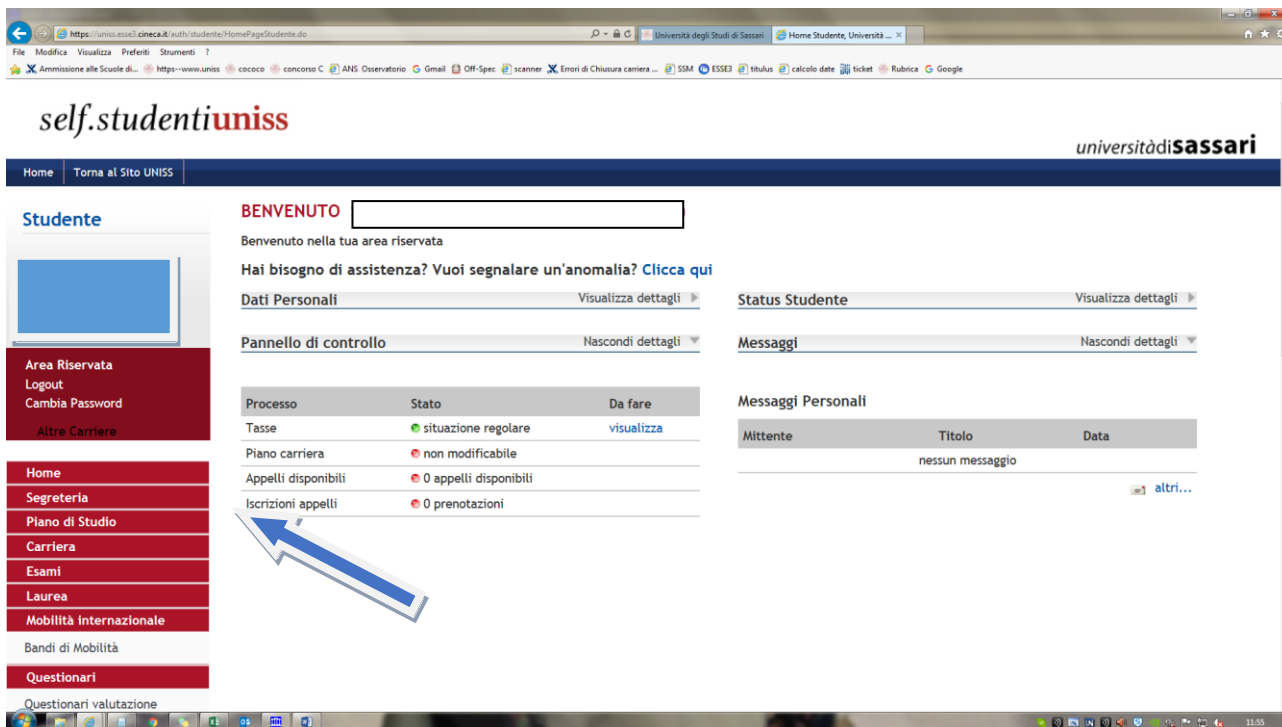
https://uniss.esse3.cineca.it/auth/studente/HomePageStudente.do

Università degli Studi di Sassari

Home Studente, Università ...

File Modifica Visualizza Preferiti Strumenti ?

Ammissione alle Scuole di... https--www.uniss cococo concorso C ANS Osservatorio Gmail Off-Spec scanner Errori di Chiusura carriera ... SSM ESSE3 titulus calcolo date ticket Rubrica Google

self.studentiuniss

universitàdisassari

Home | Torna al Sito UNISS

Studente

Area Riservata
Logout
Cambia Password
Altre Carriere

Home
Segreteria
Piano di Studio
Carriera
Esami
Laurea
Mobilità internazionale
Bandi di Mobilità
Questionari
Questionari valutazione

BENVENUTO

Benvenuto nella tua area riservata

Hai bisogno di assistenza? Vuoi segnalare un'anomalia? Clicca qui

Dati Personali Visualizza dettagli

Status Studente Visualizza dettagli

Pannello di controllo Nascondi dettagli

Messaggi Nascondi dettagli

| Processo | Stato | Da fare |
|---|---|---|
| Tasse | situazione regolare | visualizza |
| Piano carriera | non modificabile | |
| Appelli disponibili | 0 appelli disponibili | |
| Iscrizioni appelli | 0 prenotazioni | |

Messaggi Personali

| Mittente | Titolo | Data |
|---|---|---|
| | nessun messaggio | |

altri...

11:55